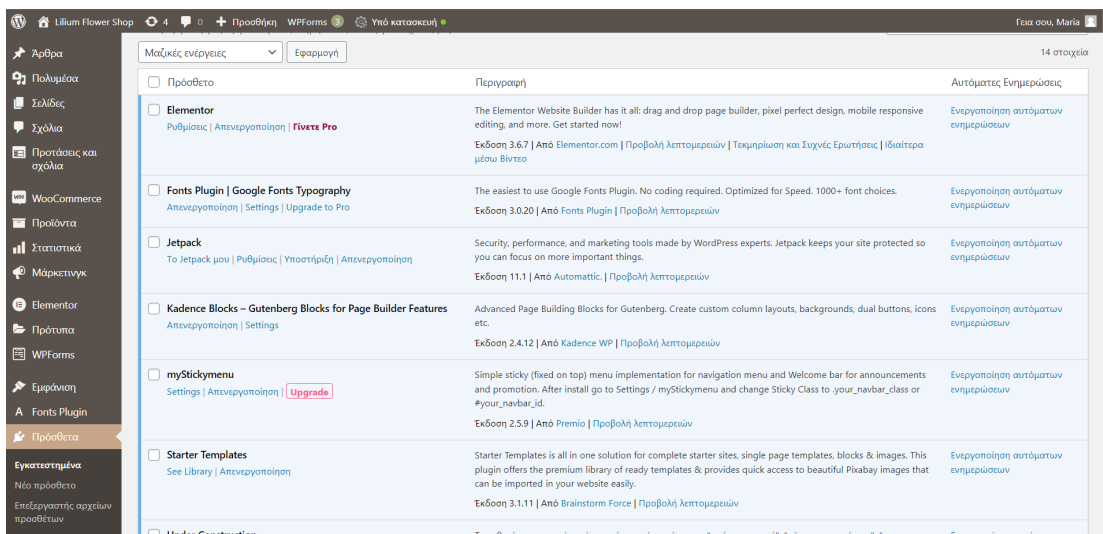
Lilium Flower Shop 4 0 Προσθήκη WPForms 3 Υπό κατασκευή Γεια σου, Maria

Άρθρα
Πολυμέσα
Σελίδες
Σχόλια
Προτάσεις και σχόλια
WooCommerce
Προϊόντα
Στατιστικά
Μάρκετινγκ
Elementor
Πρότυπα
WPForms
Εμφάνιση
Fonts Plugin
Πρόσθετα
Εγκατεστημένα
Νέο πρόσθετο
Επεξεργαστής αρχείων προσθέτων

Μαζικές ενέργειες Εφαρμογή 14 στοιχεία

| Πρόσθετο | Περιγραφή | Αυτόματες Ενημερώσεις |
|---|---|---|
| Elementor<br>Ρυθμίσεις \| Απενεργοποίηση \| Γίνετε Pro | The Elementor Website Builder has it all: drag and drop page builder, pixel perfect design, mobile responsive editing, and more. Get started now!<br>Έκδοση 3.6.7 \| Από Elementor.com \| Προβολή λεπτομερειών \| Τεκμηρίωση και Συχνές Ερωτήσεις \| Ιδιαίτερα μέσω Βίντεο | Ενεργοποίηση αυτόματων ενημερώσεων |
| Fonts Plugin \| Google Fonts Typography<br>Απενεργοποίηση \| Settings \| Upgrade to Pro | The easiest to use Google Fonts Plugin. No coding required. Optimized for Speed. 1000+ font choices.<br>Έκδοση 3.0.20 \| Από Fonts Plugin \| Προβολή λεπτομερειών | Ενεργοποίηση αυτόματων ενημερώσεων |
| Jetpack<br>Το Jetpack μου \| Ρυθμίσεις \| Υποστήριξη \| Απενεργοποίηση | Security, performance, and marketing tools made by WordPress experts. Jetpack keeps your site protected so you can focus on more important things.<br>Έκδοση 11.1 \| Από Automattic. \| Προβολή λεπτομερειών | Ενεργοποίηση αυτόματων ενημερώσεων |
| Kadence Blocks – Gutenberg Blocks for Page Builder Features<br>Απενεργοποίηση \| Settings | Advanced Page Building Blocks for Gutenberg. Create custom column layouts, backgrounds, dual buttons, icons etc.<br>Έκδοση 2.4.12 \| Από Kadence WP \| Προβολή λεπτομερειών | Ενεργοποίηση αυτόματων ενημερώσεων |
| myStickymenu<br>Settings \| Απενεργοποίηση \| Upgrade | Simple sticky (fixed on top) menu implementation for navigation menu and Welcome bar for announcements and promotion. After install go to Settings / myStickymenu and change Sticky Class to .your_navbar_class or #your_navbar_id.<br>Έκδοση 2.5.9 \| Από Premio \| Προβολή λεπτομερειών | Ενεργοποίηση αυτόματων ενημερώσεων |
| Starter Templates<br>See Library \| Απενεργοποίηση | Starter Templates is all in one solution for complete starter sites, single page templates, blocks & images. This plugin offers the premium library of ready templates & provides quick access to beautiful Pixabay images that can be imported in your website easily.<br>Έκδοση 3.1.11 \| Από Brainstorm Force \| Προβολή λεπτομερειών | Ενεργοποίηση αυτόματων ενημερώσεων |
| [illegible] | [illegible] | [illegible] |